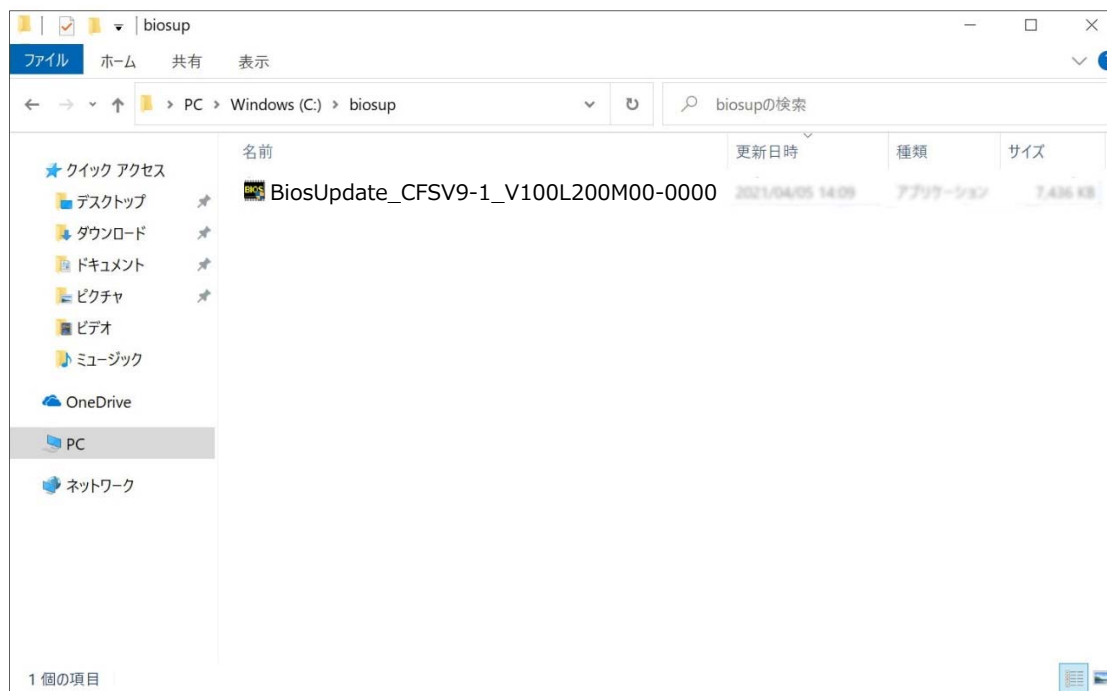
biosup

ファイル ホーム 共有 表示

PC > Windows (C:) > biosup

biosupの検索

名前 更新日時 種類 サイズ

クイック アクセス
デスクトップ
ダウンロード
ドキュメント
ピクチャ
ビデオ
ミュージック
OneDrive
PC
ネットワーク

BiosUpdate_CFSV9-1_V100L200M00-0000 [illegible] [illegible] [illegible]

1 個の項目